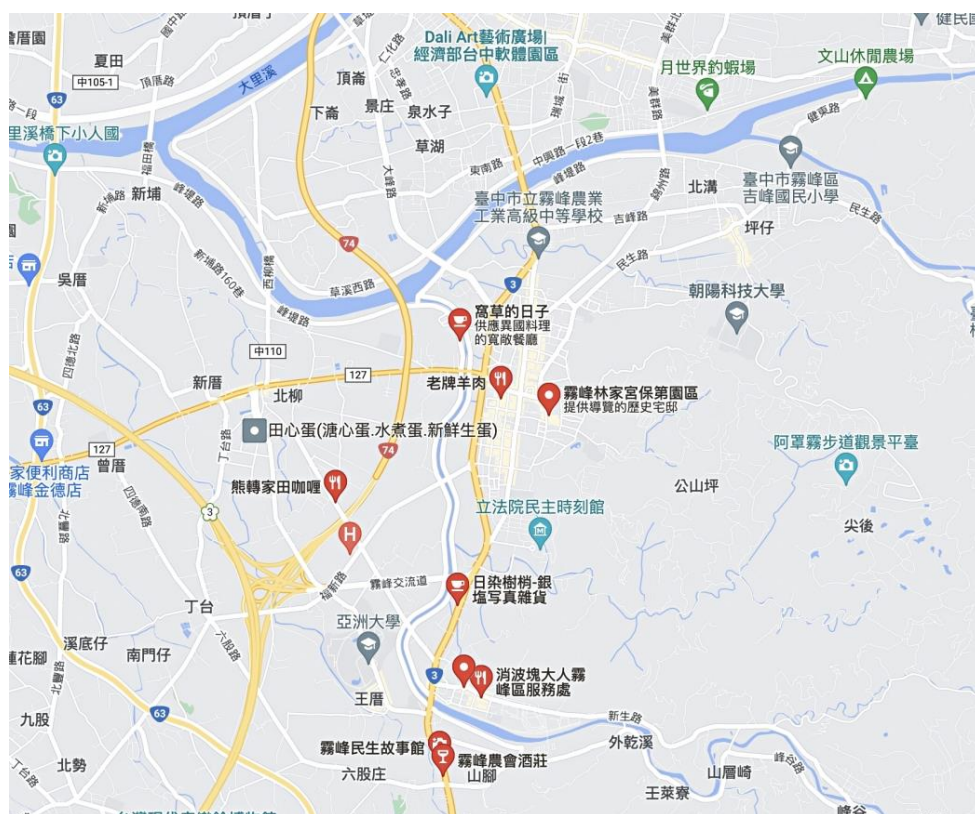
頂厝
倉儲園
夏田
中105-1
頂厝路
大里溪
Dali Art藝術廣場|經濟部台中軟體園區
月世界釣蝦場
文山休閒農場
健民
頂崙
下崙
景庄
泉水子
草湖
里溪橋下小人國
新埔
東南路
中興路一段2巷
北溝
臺中市霧峰區吉峰國民小學
健東路
民生路
臺中市立霧峰農業工業高級中等學校
吉峰路
坪仔
民生路
吳厝
74
草溪西路
3
朝陽科技大學
新埔路160巷
峰堤路
窩草的日子
供應異國料理的寬敞餐廳
中110
127
老牌羊肉
霧峰林家宮保第園區
提供導覽的歷史宅邸
新厝
北柳
63
田心蛋(溏心蛋.水煮蛋.新鮮生蛋)
127
74
阿罩霧步道觀景平臺
家便利商店
霧峰金德店
曾厝
熊轉家田咖哩
立法院民主時刻館
公山坪
3
尖後
63
霧峰交流道
日朵樹梢-銀塩写真雜貨
丁台
亞洲大學
溪底仔
南門仔
六股路
消波塊大人霧峰區服務處
3
王厝
九股
63
新生路
外乾溪
霧峰民生故事館
霧峰農會酒莊
山腳
北勢
六股庄
山眉崎
王萊寮
峰谷